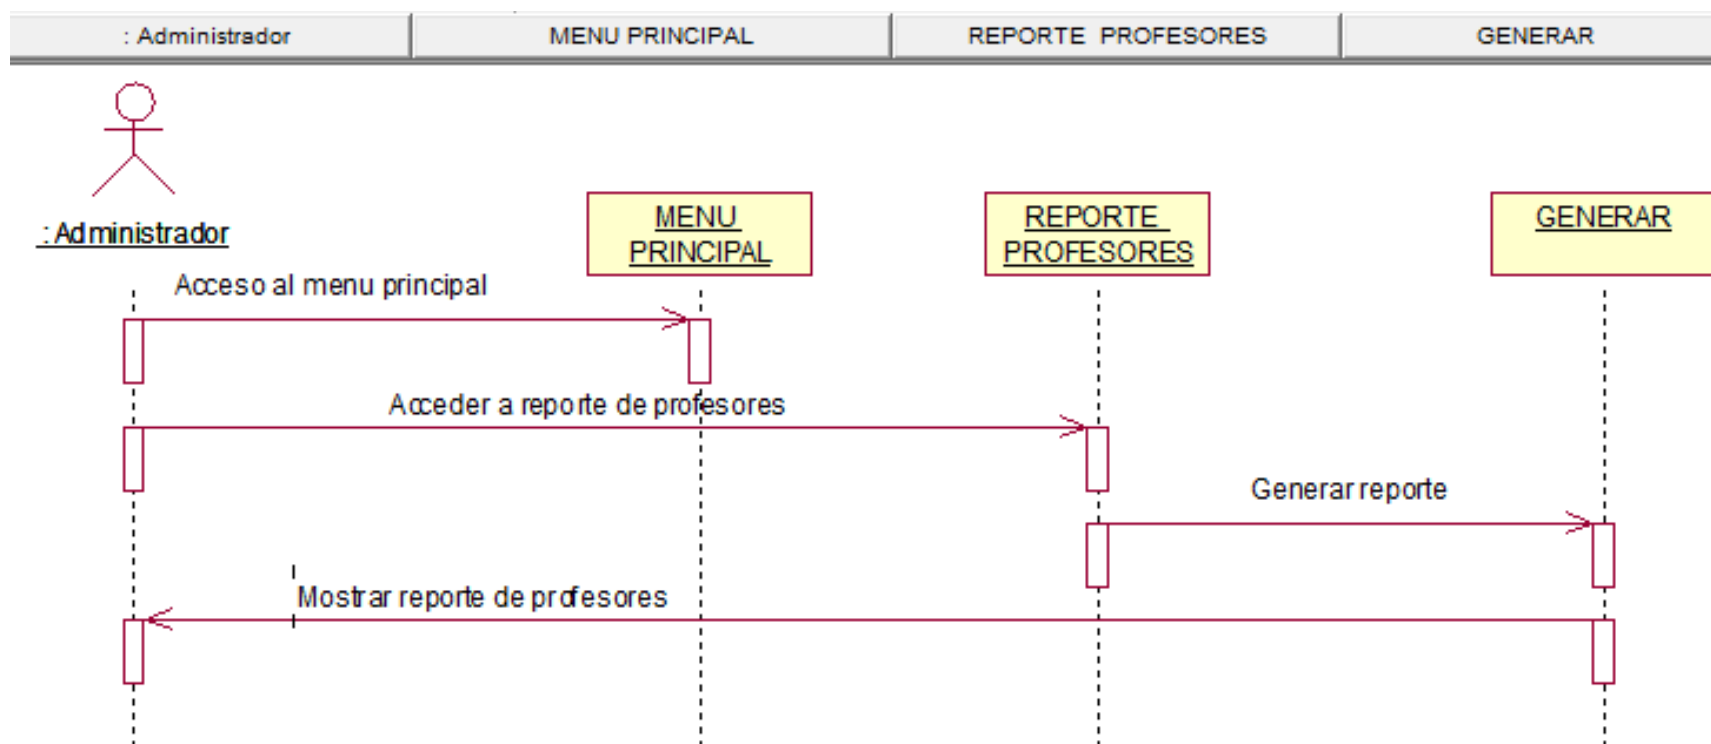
: Administrador | MENU PRINCIPAL | REPORTE PROFESORES | GENERAR

: Administrador

MENU PRINCIPAL

REPORTE PROFESORES

GENERAR

Acceso al menu principal

Acceder a reporte de profesores

Generar reporte

Mostrar reporte de profesores